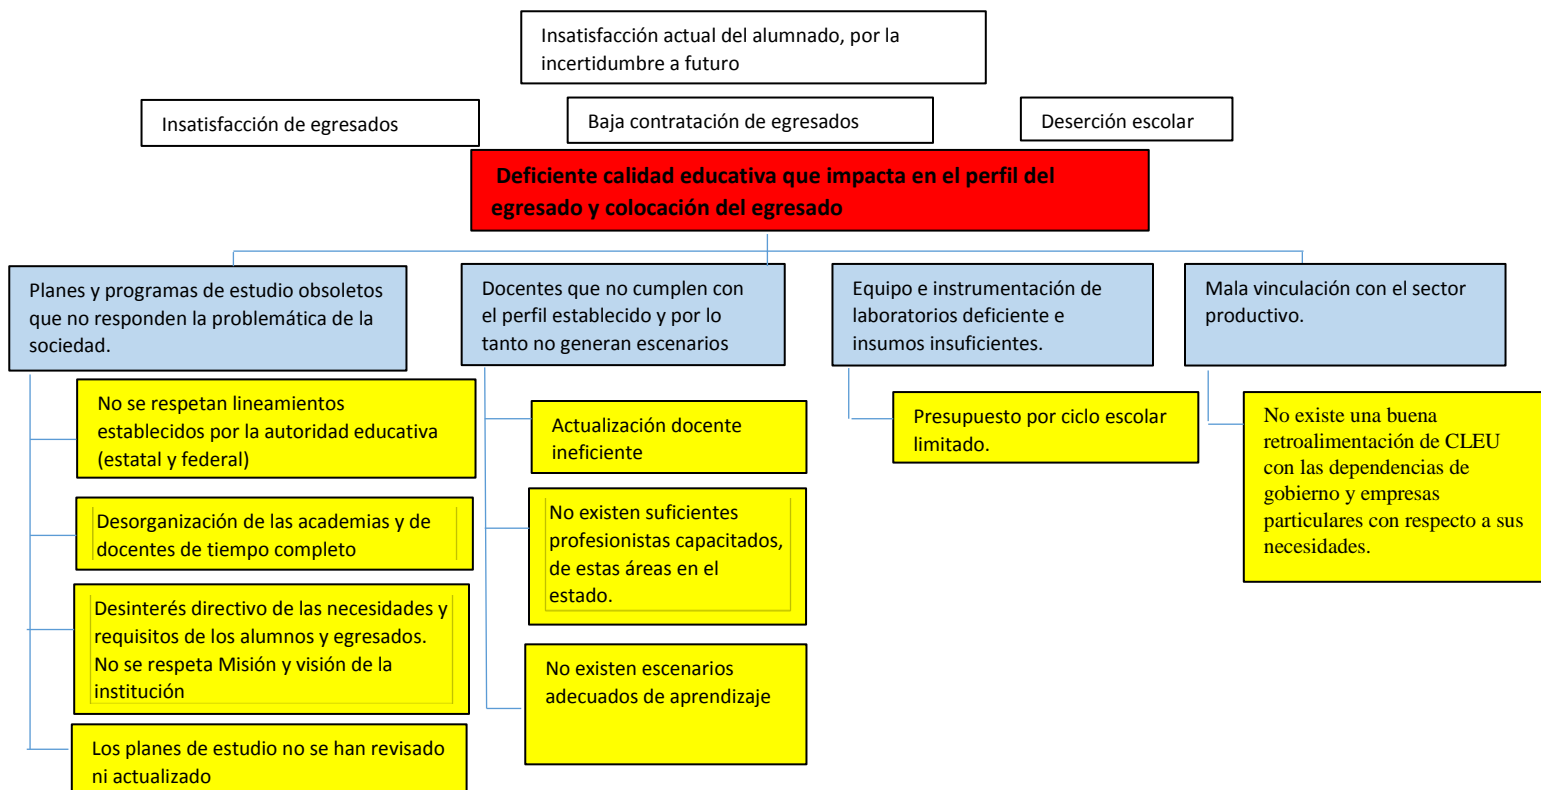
Insatisfacción actual del alumnado, por la incertidumbre a futuro

Insatisfacción de egresados

Baja contratación de egresados

Deserción escolar

Deficiente calidad educativa que impacta en el perfil del egresado y colocación del egresado

Planes y programas de estudio obsoletos que no responden la problemática de la sociedad.

No se respetan lineamientos establecidos por la autoridad educativa (estatal y federal)

Desorganización de las academias y de docentes de tiempo completo

Desinterés directivo de las necesidades y requisitos de los alumnos y egresados. No se respeta Misión y visión de la institución

Los planes de estudio no se han revisado ni actualizado

Docentes que no cumplen con el perfil establecido y por lo tanto no generan escenarios

Actualización docente ineficiente

No existen suficientes profesionistas capacitados, de estas áreas en el estado.

No existen escenarios adecuados de aprendizaje

Equipo e instrumentación de laboratorios deficiente e insumos insuficientes.

Presupuesto por ciclo escolar limitado.

Mala vinculación con el sector productivo.

No existe una buena retroalimentación de CLEU con las dependencias de gobierno y empresas particulares con respecto a sus necesidades.